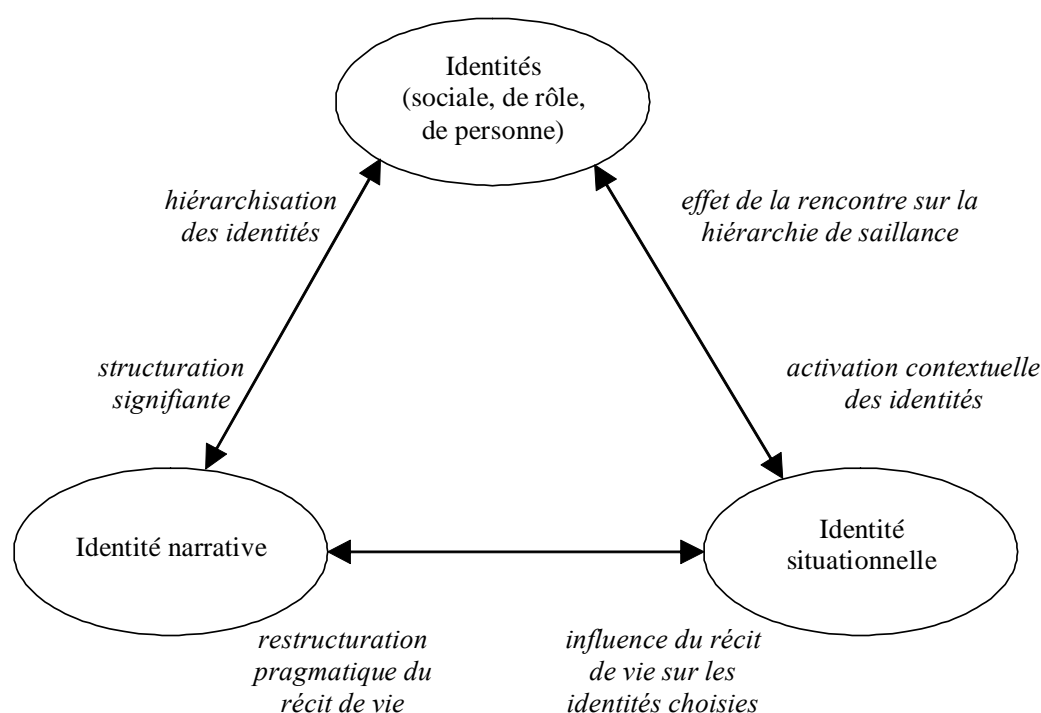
Identités (sociale, de rôle, de personne)

hiérarchisation des identités

effet de la rencontre sur la hiérarchie de saillance

structuration signifiante

activation contextuelle des identités

Identité narrative

Identité situationnelle

restructuration pragmatique du récit de vie

influence du récit de vie sur les identités choisies